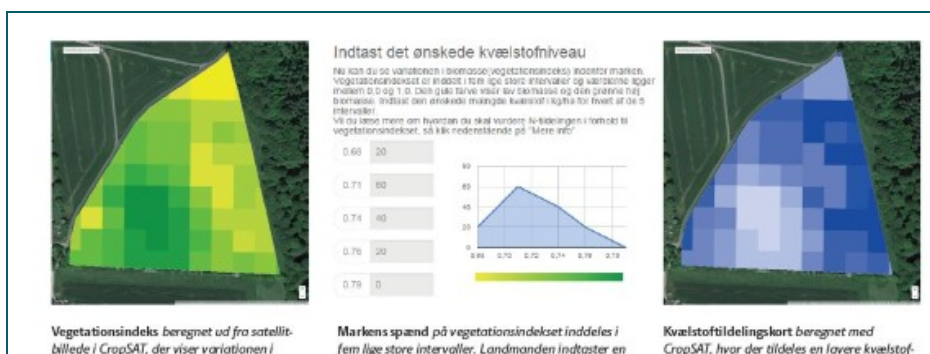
Indtast det ønskede kvælstofniveau

Nu kan du se variationen i biomasse (vegetationsindeks) indenfor marken. Vegetationsindekset er inddelt i fem lige store intervaller og værdierne ligger mellem 0,0 og 1,0. Den gule farve viser lav biomasse og den grønne høj biomasse. Indtast den ønskede mængde kvælstof i kg/ha for hvert af de 5 intervaller.
Vil du læse mere om hvordan du skal vurdere N-tildelingen i forhold til vegetationsindekset, så klik nedenstående på "Mere info"

| | |
|---|---|
| 0.68 | 20 |
| 0.71 | 60 |
| 0.74 | 40 |
| 0.76 | 20 |
| 0.79 | 0 |

60
40
20
0
0.68 0.70 0.72 0.74 0.76 0.79

Vegetationsindeks beregnet ud fra satellitbillede i CropSAT, der viser variationen i

Markens spænd på vegetationsindekset inddeles i fem lige store intervaller. Landmanden indtaster en

Kvælstoftildelingskort beregnet med CropSAT, hvor der tildeles en lavere kvælstof-